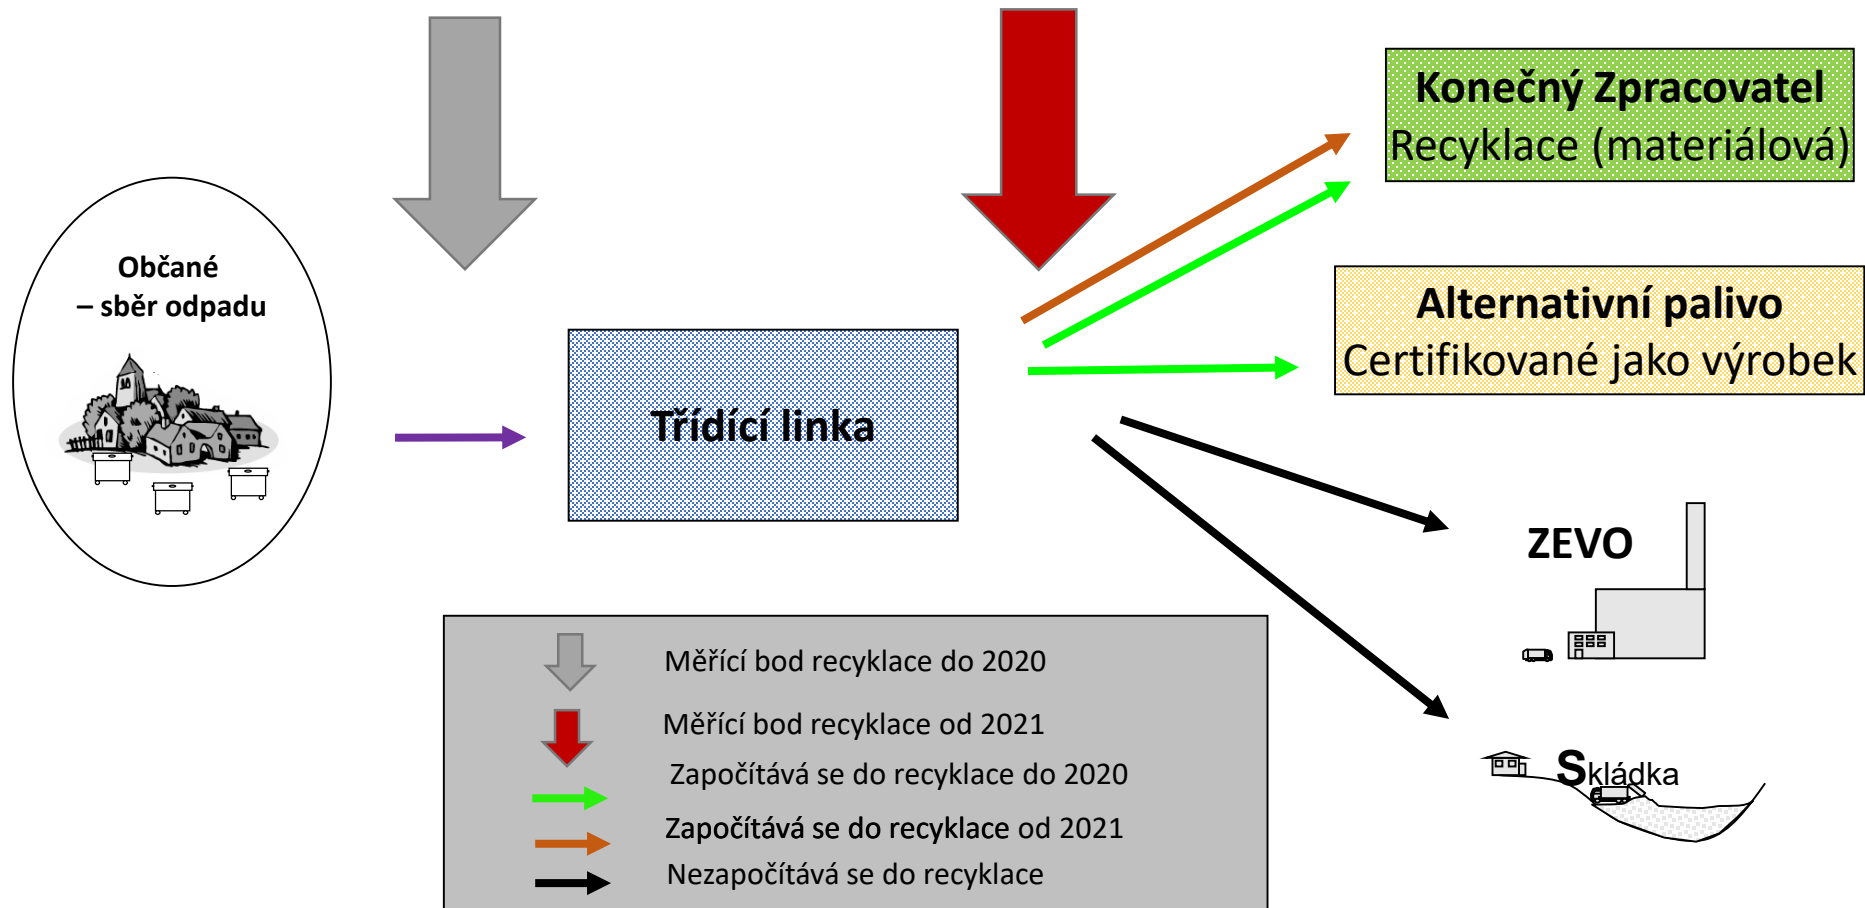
Konečný Zpracovatel
Recyklace (materiálová)

Alternativní palivo
Certifikované jako výrobek

Občané
– sběr odpadu

Třídící linka

ZEVO

Skládka

Měřící bod recyklace do 2020
Měřící bod recyklace od 2021
Započítává se do recyklace do 2020
Započítává se do recyklace od 2021
Nezapočítává se do recyklace